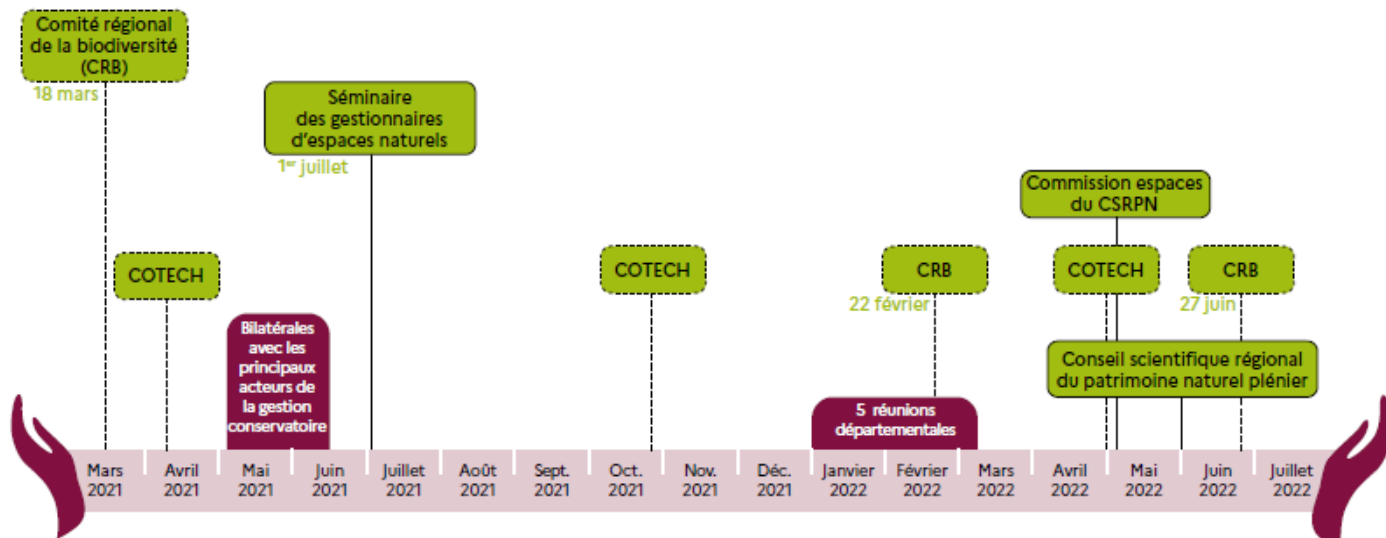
Comité régional de la biodiversité (CRB)
18 mars

Séminaire des gestionnaires d'espaces naturels
1er juillet

Commission espaces du CSRPN

COTECH

COTECH

CRB
22 février

COTECH

CRB
27 juin

Bilatérales avec les principaux acteurs de la gestion conservatoire

Conseil scientifique régional du patrimoine naturel plénier

5 réunions départementales

| Mars 2021 | Avril 2021 | Mai 2021 | Juin 2021 | Juillet 2021 | Août 2021 | Sept. 2021 | Oct. 2021 | Nov. 2021 | Déc. 2021 | Janvier 2022 | Février 2022 | Mars 2022 | Avril 2022 | Mai 2022 | Juin 2022 | Juillet 2022 |
|---|---|---|---|---|---|---|---|---|---|---|---|---|---|---|---|---|